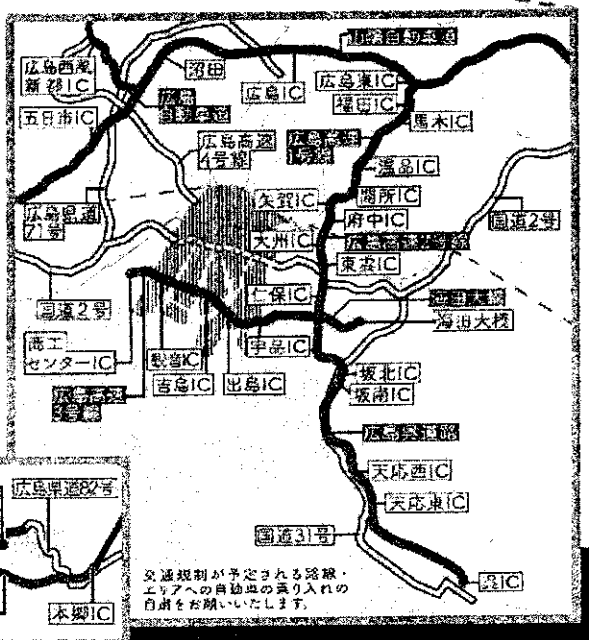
山陽自動車道
広島西風新都IC
沼田
広島IC
広島東IC
広島高速4号線
福田IC
五日市IC
広島高速4号線
馬木IC
広島高速1号線
温品IC
広島県道71号
矢賀IC
間所IC
府中IC
国道2号
大州IC
広島高速2号線
東雲IC
国道2号
仁保IC
広島高速3号線
海田大橋
商工センターIC
観音IC
宇品IC
吉島IC
出島IC
坂北IC
広島高速3号線
坂南IC
広島呉道路
天応西IC
広島県道82号
天応東IC
国道31号
交通規制が予定される路線・エリアへの自動車の乗り入れの自粛をお願いいたします。
呉IC
本郷IC